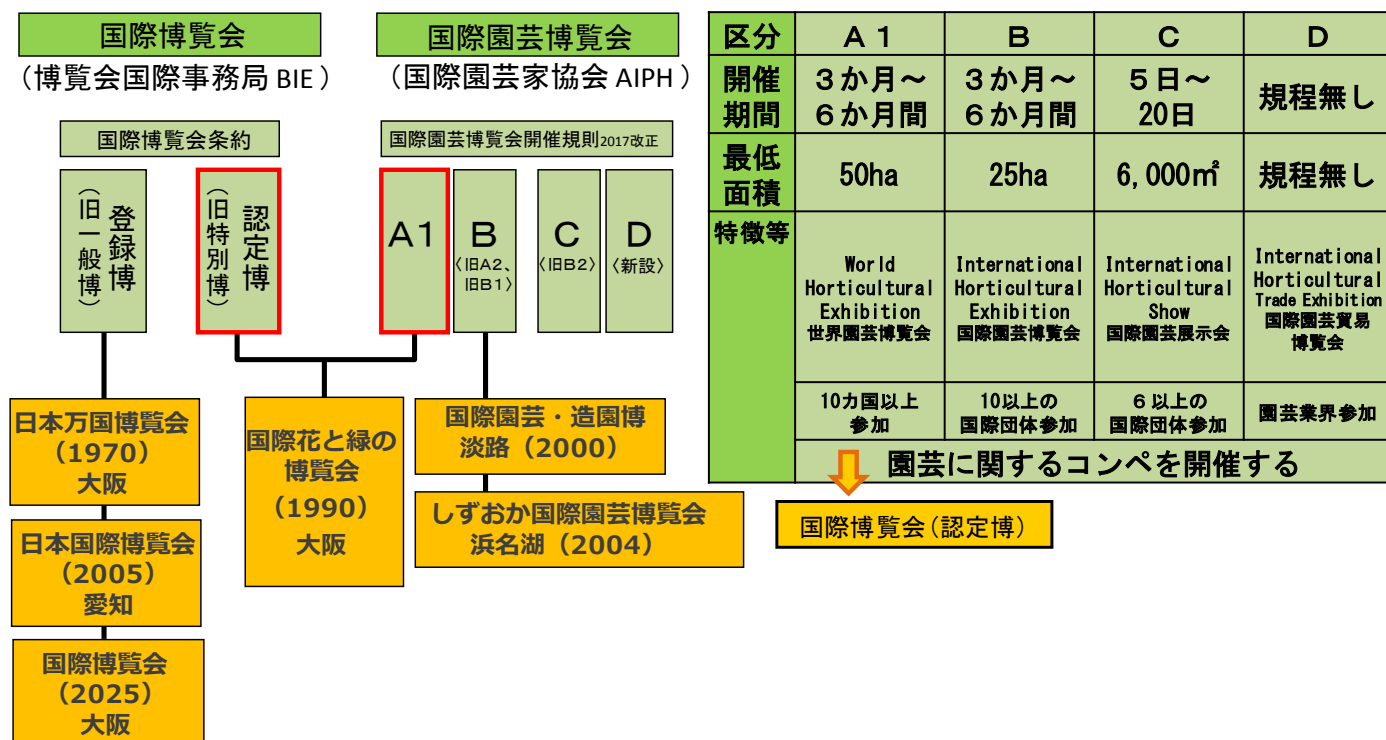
国際博覧会
（博覧会国際事務局 BIE）

国際園芸博覧会
（国際園芸家協会 AIPH）

国際博覧会条約

登録博
（旧一般博）

認定博
（旧特別博）

国際園芸博覧会開催規則2017改正

A1

B
〈旧A2、旧B1〉

C
〈旧B2〉

D
〈新設〉

| 区分 | A1 | B | C | D |
|---|---|---|---|---|
| 開催期間 | 3か月～6か月間 | 3か月～6か月間 | 5日～20日 | 規程無し |
| 最低面積 | 50ha | 25ha | 6,000㎡ | 規程無し |
| 特徴等 | World Horticultural Exhibition 世界園芸博覧会 | International Horticultural Exhibition 国際園芸博覧会 | International Horticultural Show 国際園芸展示会 | International Horticultural Trade Exhibition 国際園芸貿易博覧会 |
| | 10カ国以上参加 | 10以上の国際団体参加 | 6以上の国際団体参加 | 園芸業界参加 |
| | 園芸に関するコンペを開催する | | | |

国際博覧会（認定博）

日本万国博覧会
（1970）
大阪

日本国際博覧会
（2005）
愛知

国際博覧会
（2025）
大阪

国際花と緑の博覧会
（1990）
大阪

国際園芸・造園博
淡路（2000）

しずおか国際園芸博覧会
浜名湖（2004）